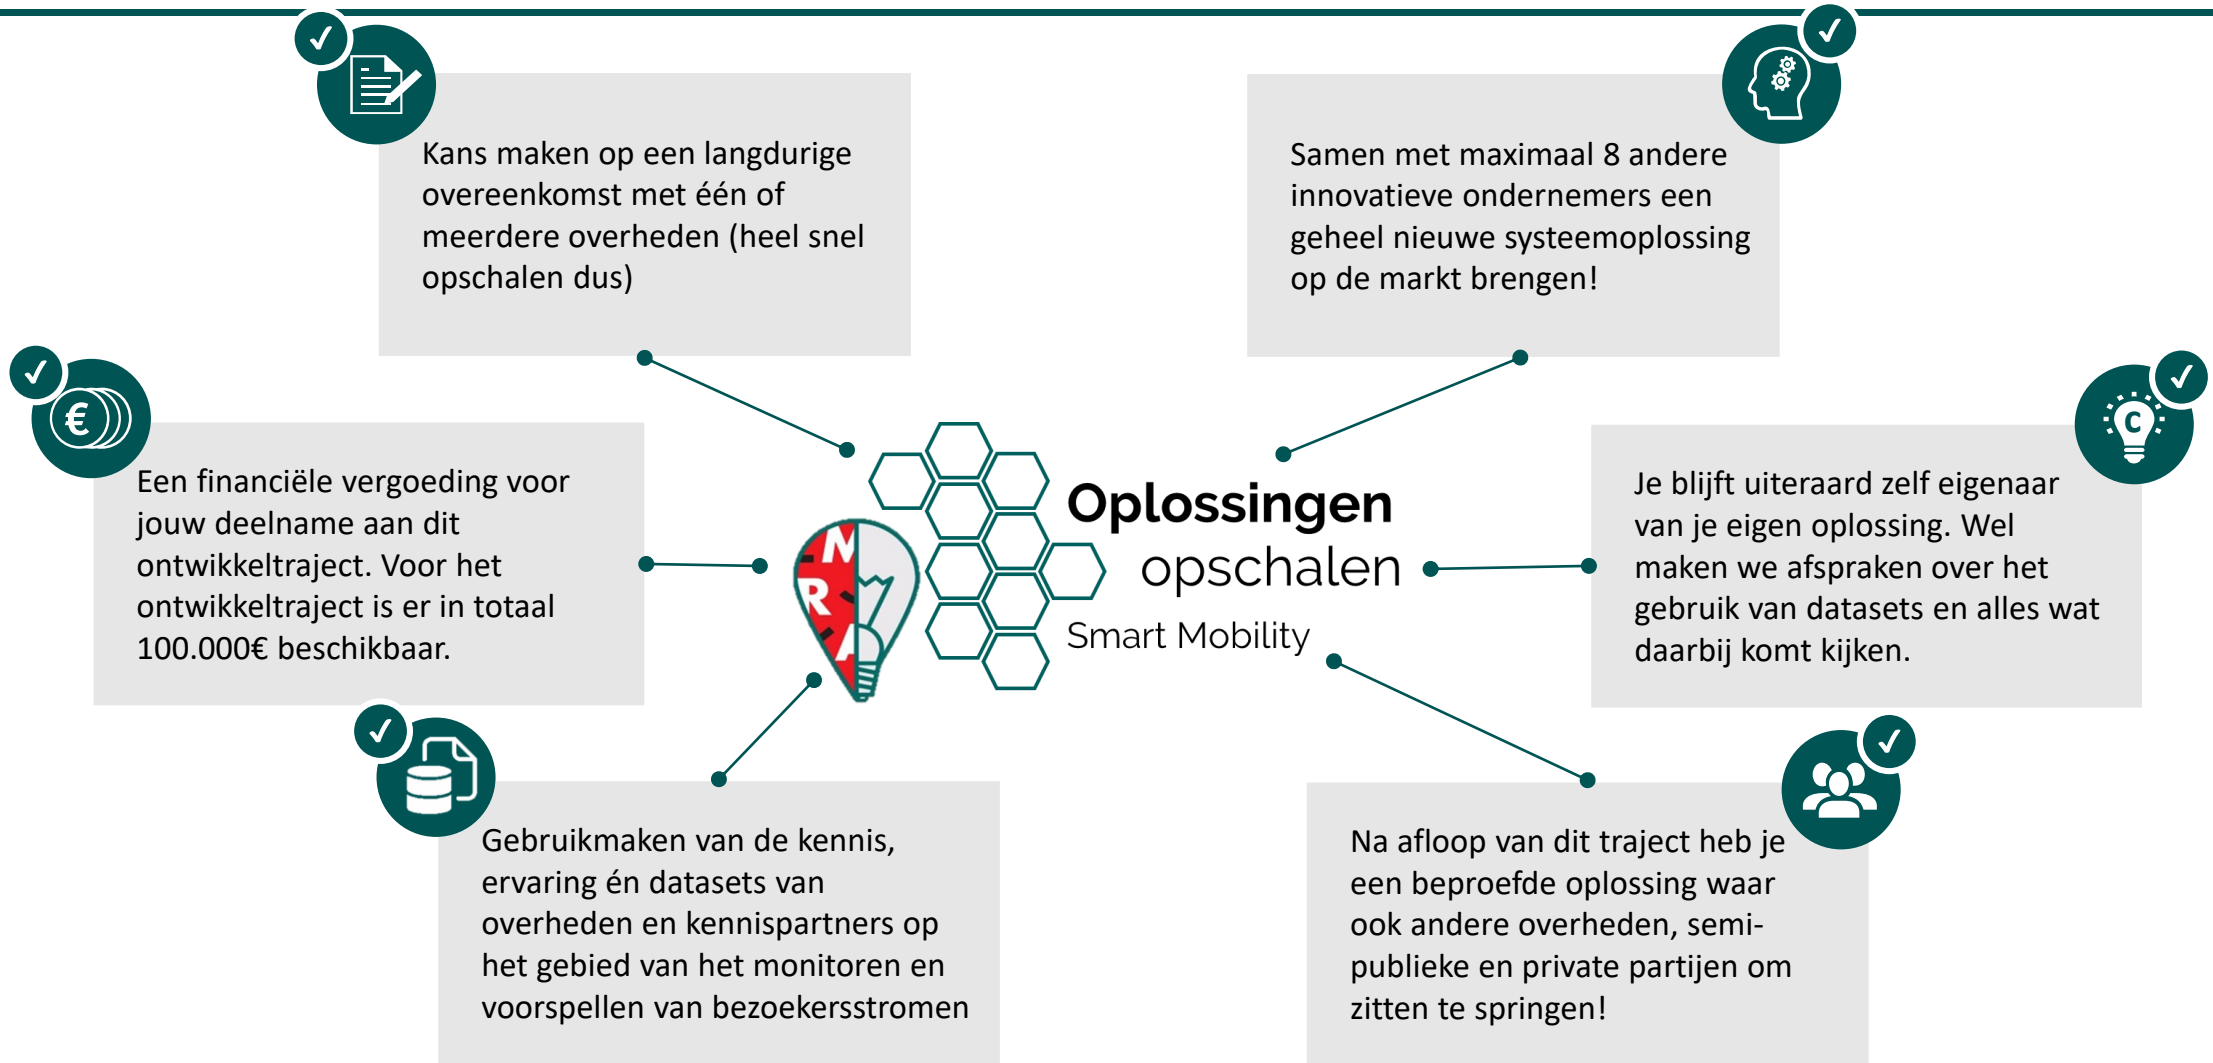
Kans maken op een langdurige overeenkomst met één of meerdere overheden (heel snel opschalen dus)

Samen met maximaal 8 andere innovatieve ondernemers een geheel nieuwe systeemoplossing op de markt brengen!

Een financiële vergoeding voor jouw deelname aan dit ontwikkeltraject. Voor het ontwikkeltraject is er in totaal 100.000€ beschikbaar.

NRA

Oplossingen opschalen
Smart Mobility

C

Je blijft uiteraard zelf eigenaar van je eigen oplossing. Wel maken we afspraken over het gebruik van datasets en alles wat daarbij komt kijken.

Gebruikmaken van de kennis, ervaring én datasets van overheden en kennispartners op het gebied van het monitoren en voorspellen van bezoekersstromen

Na afloop van dit traject heb je een beproefde oplossing waar ook andere overheden, semi-publieke en private partijen om zitten te springen!